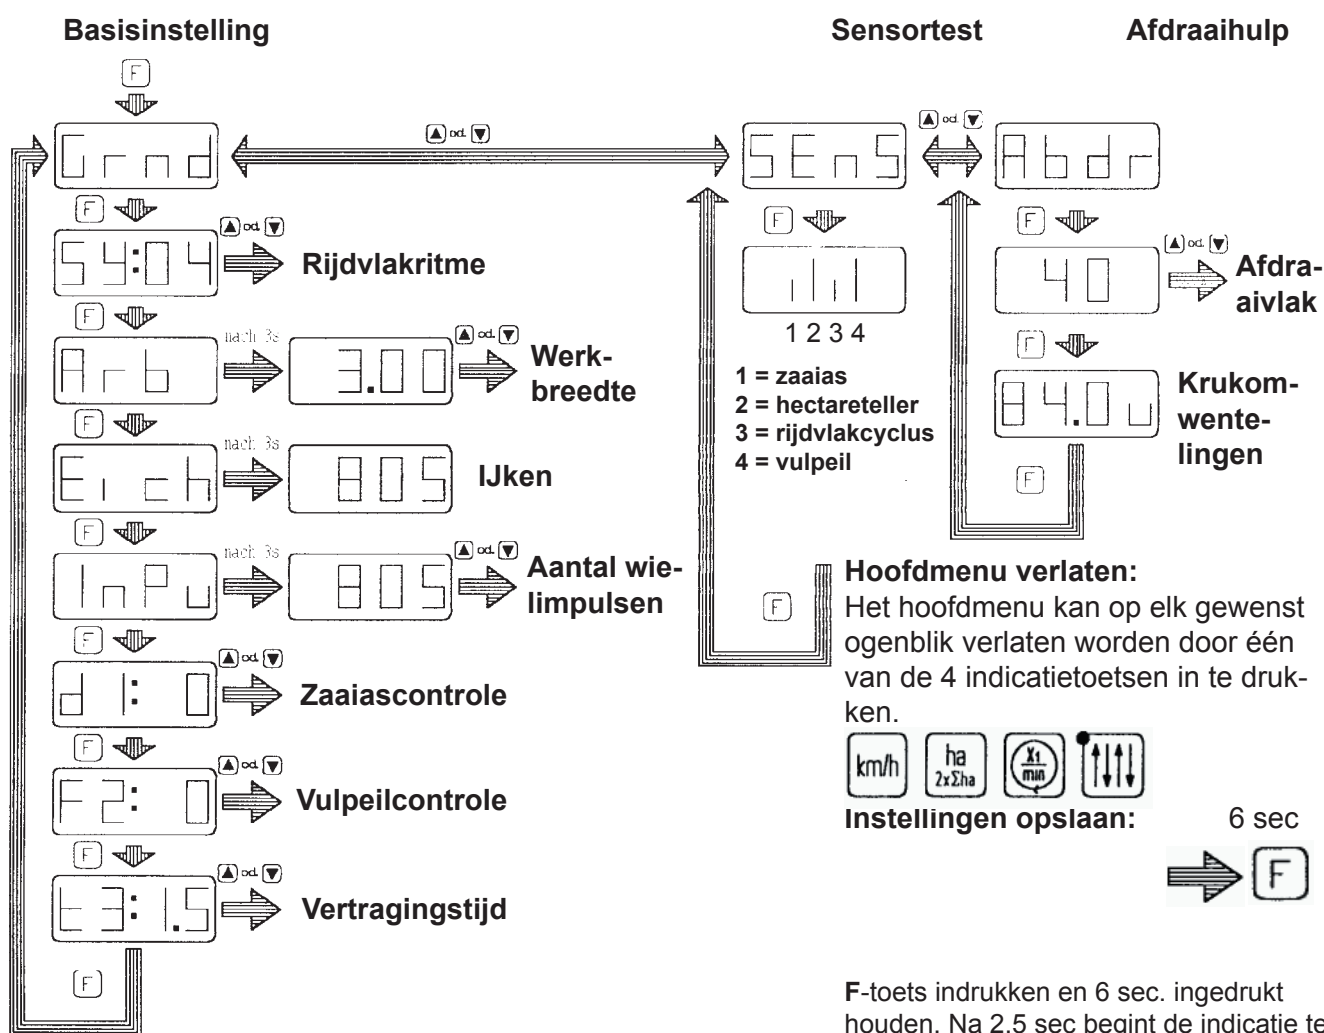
Basisinstelling

Sensortest

Afdraaihulp

F

Grnd

▲ od. ▼

SEnS

▲ od. ▼

Abdr

F

▲ od. ▼

54:04

Rijdvlakritme

F

F

▲ od. ▼

40

Afdraaivlak

F

nach 3s

Arb

▲ od. ▼

3.00

Werkbreedte

1 2 3 4

1 = zaaias
2 = hectareteller
3 = rijdvlakcyclus
4 = vulpeil

F

84.0u

Krukomwentelingen

F

nach 3s

Eich

805

IJken

F

F

nach 3s

InPu

▲ od. ▼

805

Aantal wielimpulsen

Hoofdmenu verlaten:
Het hoofdmenu kan op elk gewenst ogenblik verlaten worden door één van de 4 indicatietoetsen in te drukken.

F

F

▲ od. ▼

d 1: 0

Zaaiascontrole

F

▲ od. ▼

F2: 0

Vulpeilcontrole

km/h

ha $2x\Sigma ha$

$\frac{X_1}{min}$

Instellingen opslaan:

6 sec

F

F

▲ od. ▼

t3: 1.5

Vertragingstijd

F

F-toets indrukken en 6 sec. ingedrukt houden. Na 2.5 sec begint de indicatie te